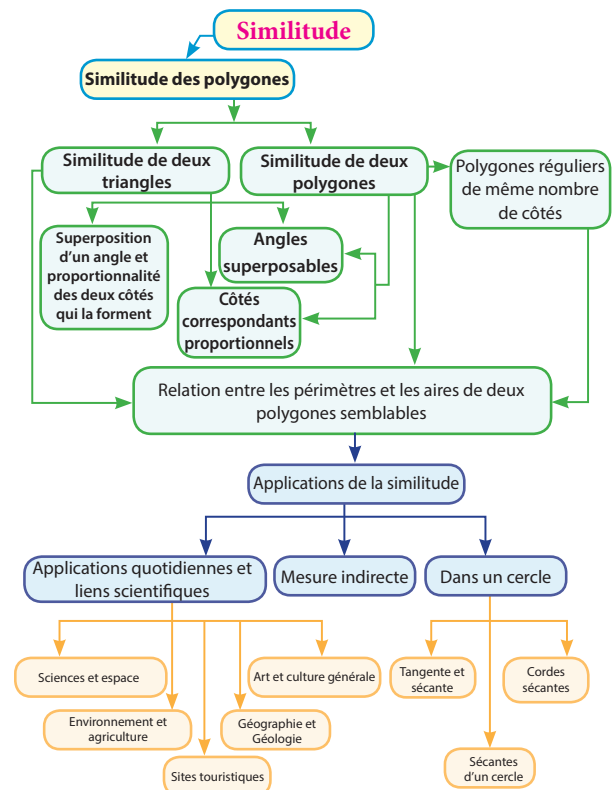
Similitude

Similitude des polygones

Similitude de deux triangles

Similitude de deux polygones

Polygones réguliers de même nombre de côtés

Superposition d'un angle et proportionnalité des deux côtés qui la forment

Angles superposables

Côtés correspondants proportionnels

Relation entre les périmètres et les aires de deux polygones semblables

Applications de la similitude

Applications quotidiennes et liens scientifiques

Mesure indirecte

Dans un cercle

Sciences et espace

Environnement et agriculture

Sites touristiques

Géographie et Géologie

Art et culture générale

Tangente et sécante

Cordes sécantes

Sécantes d'un cercle